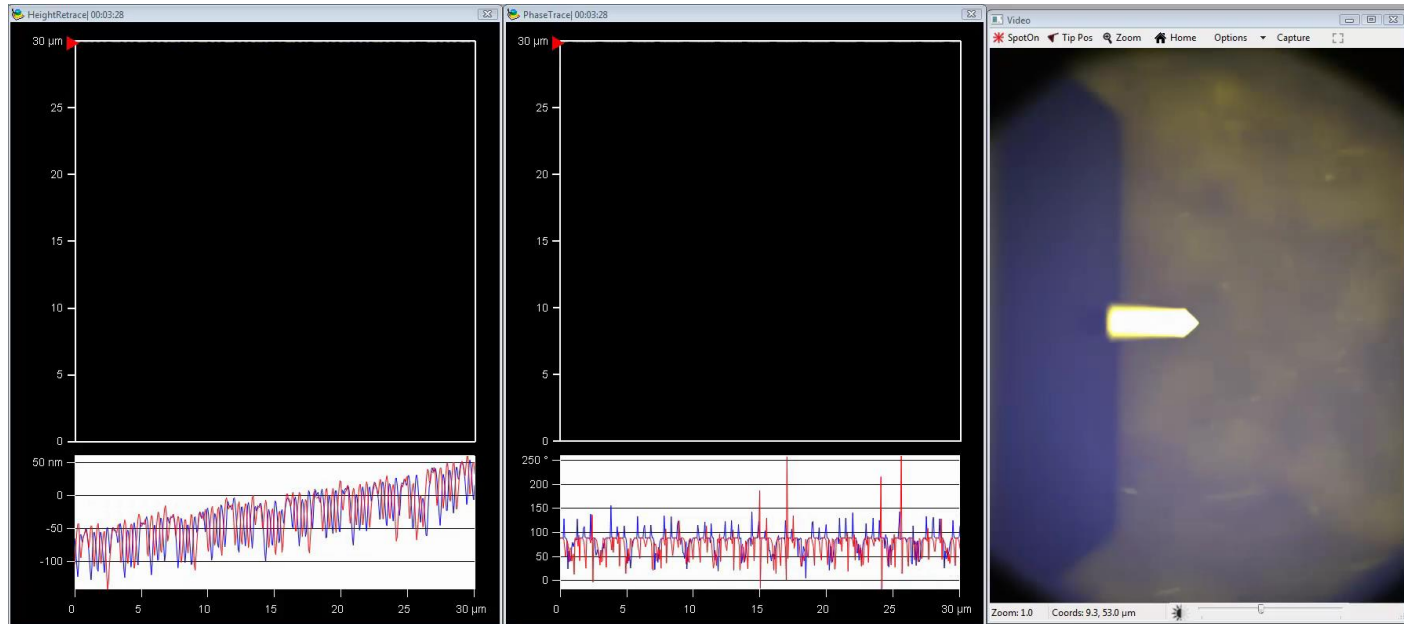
HeightRetrace| 00:03:28

30 µm
25
20
15
10
5
0

50 nm
0
-50
-100

0 5 10 15 20 25 30 µm

PhaseTrace| 00:03:28

30 µm
25
20
15
10
5
0

250 °
200
150
100
50
0

0 5 10 15 20 25 30 µm

Video

SpotOn Tip Pos Zoom Home Options Capture

Zoom: 1.0 Coords: 9.3, 53.0 µm